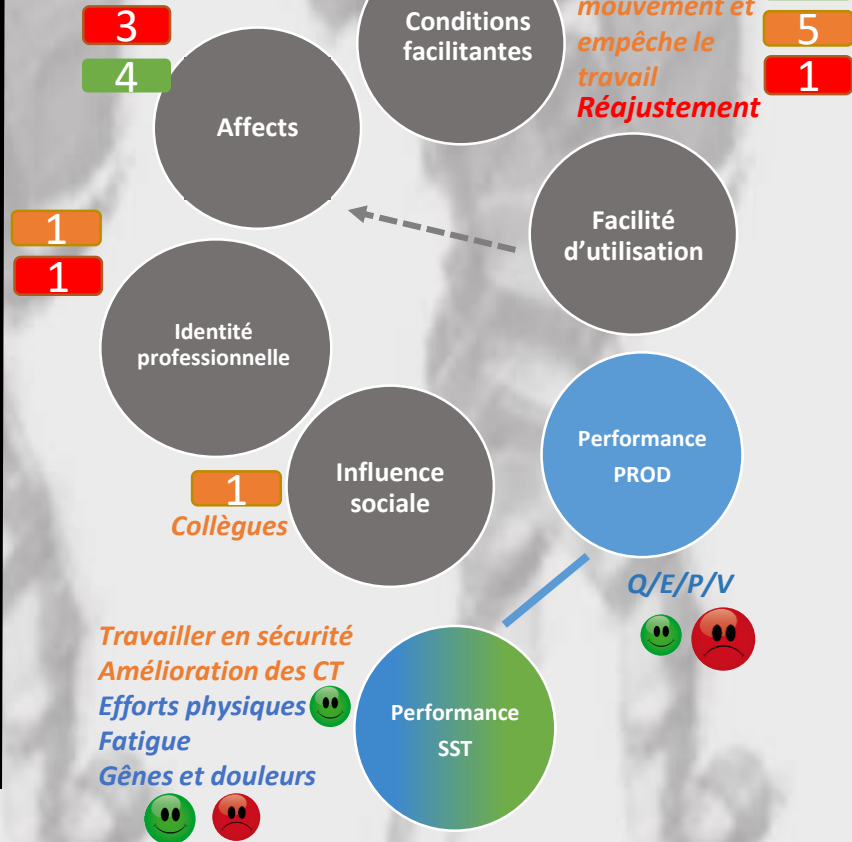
3

4

Affects

Conditions facilitantes

mouvement et empêche le travail

Réajustement

5

1

Facilité d'utilisation

1

1

Identité professionnelle

Performance PROD

Influence sociale

1

Collègues

Q/E/P/V

Travailler en sécurité

Amélioration des CT

Efforts physiques

Fatigue

Gênes et douleurs

Performance SST